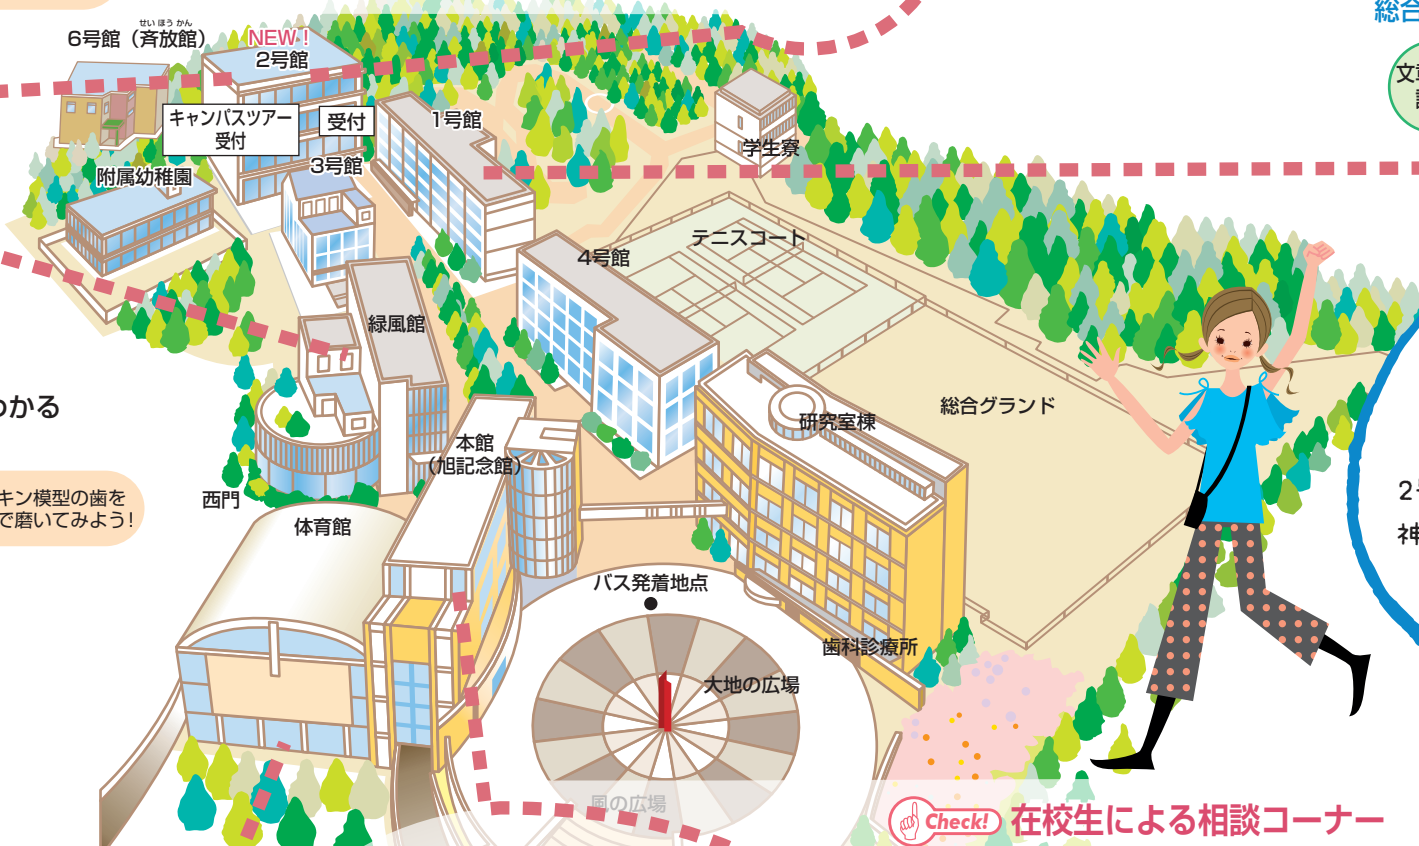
6号館（斉放館）
せいほうかん
NEW！
2号館
総合
文
キャンパスツアー受付
受付
1号館
学生寮
附属幼稚園
3号館
テニスコート
4号館
緑風館
総合グランド
かる
研究室棟
本館（旭記念館）
キン模型の歯をで磨いてみよう！
西門
体育館
2
神
バス発着地点
歯科診療所
大地の広場
風の広場
Check!
在校生による相談コーナー